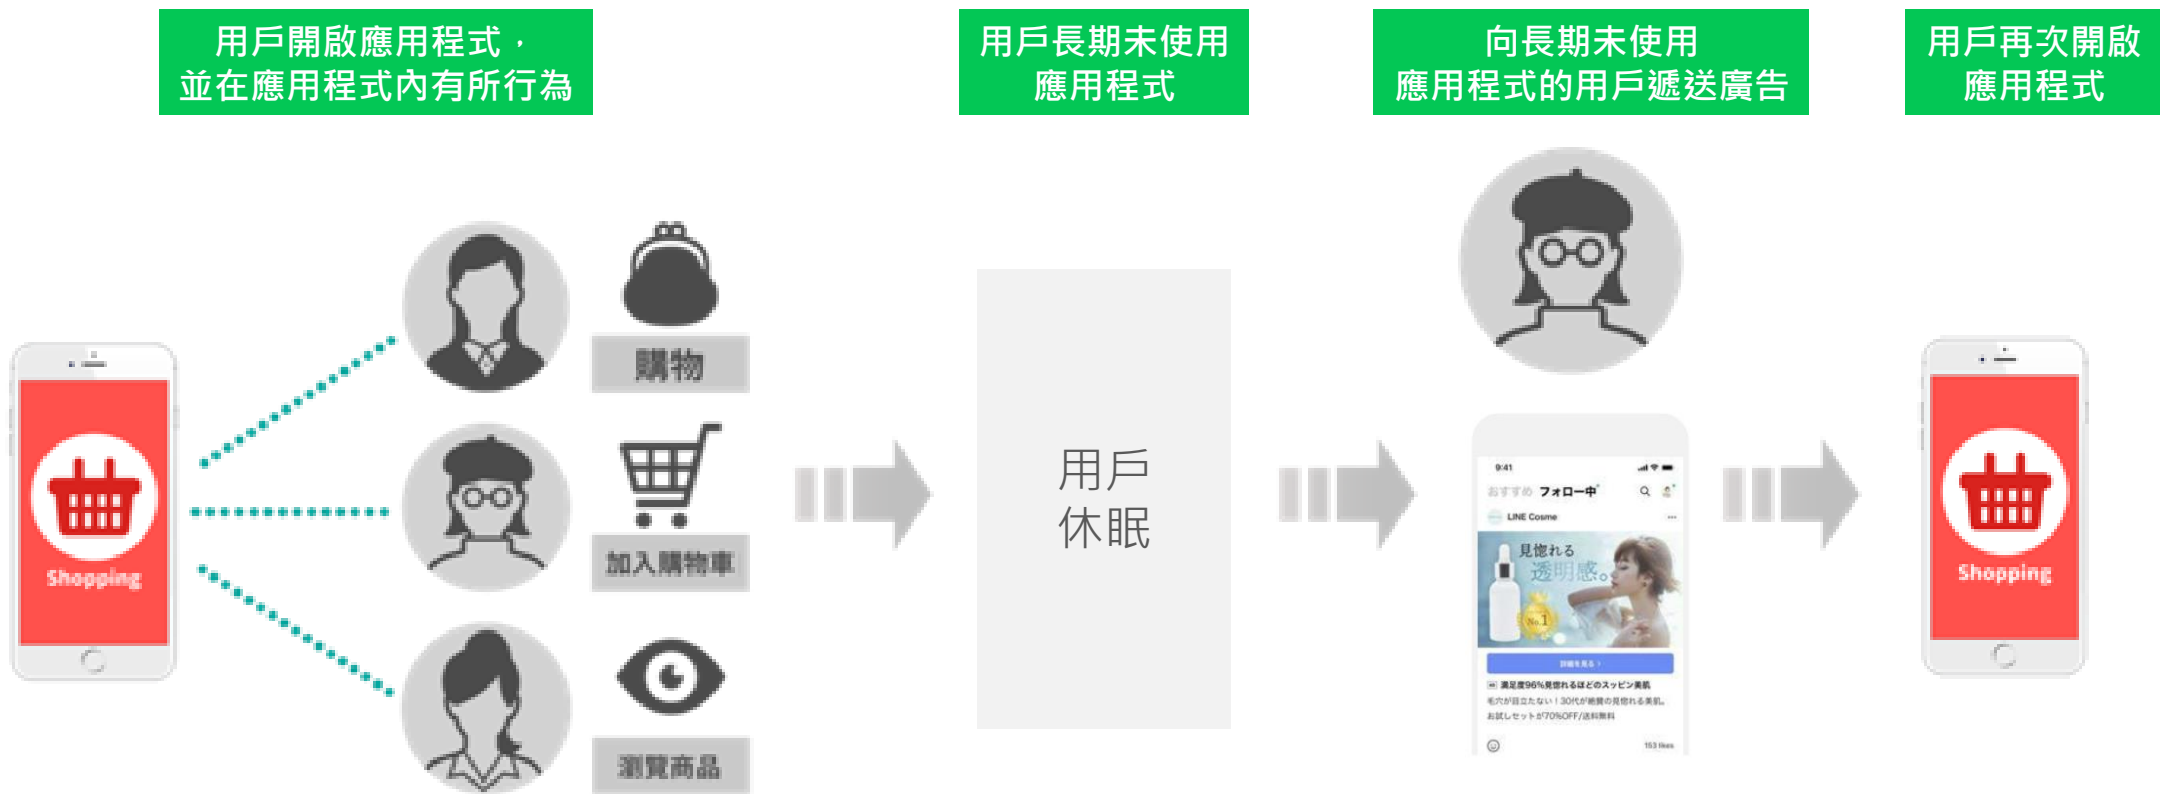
用戶開啟應用程式，並在應用程式內有所行為

用戶長期未使用應用程式

向長期未使用應用程式的用戶遞送廣告

用戶再次開啟應用程式

Shopping

購物

加入購物車

瀏覽商品

用戶休眠

9:41

おすすめ フォロー中

LINE Cosme

見惚れる 透明感。

No.1

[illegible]

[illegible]

Shopping